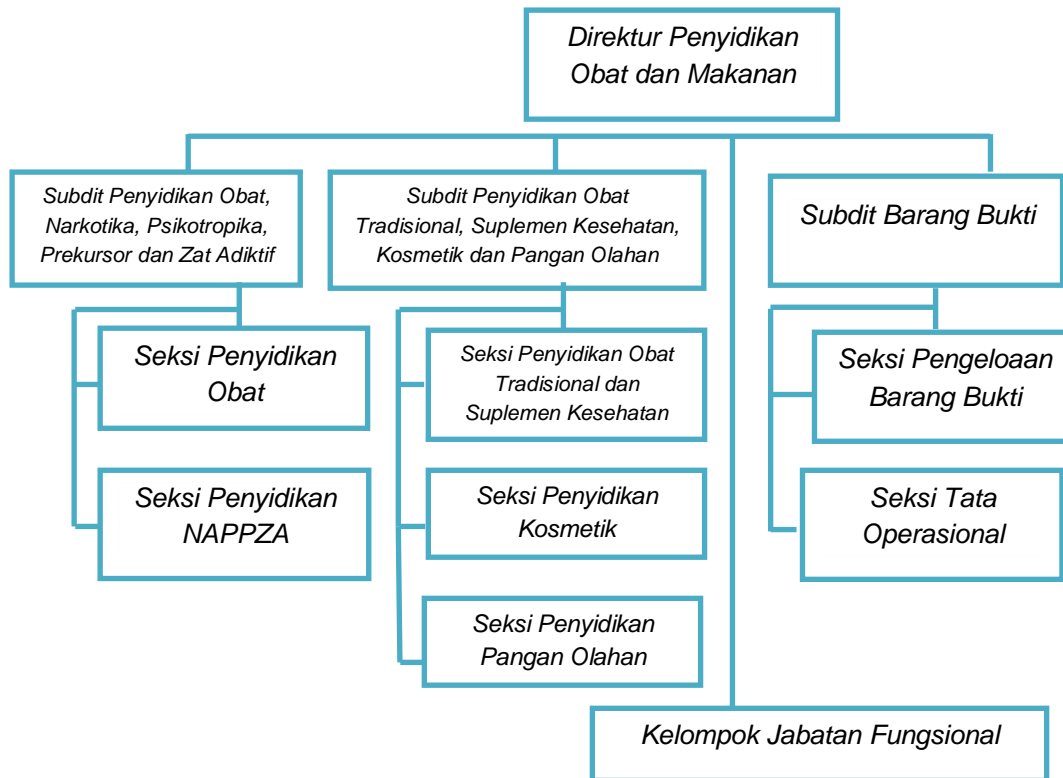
Direktur Penyidikan Obat dan Makanan

Subdit Penyidikan Obat, Narkotika, Psikotropika, Prekursor dan Zat Adiktif

Subdit Penyidikan Obat Tradisional, Suplemen Kesehatan, Kosmetik dan Pangan Olahan

Subdit Barang Bukti

Seksi Penyidikan Obat

Seksi Penyidikan NAPPZA

Seksi Penyidikan Obat Tradisional dan Suplemen Kesehatan

Seksi Penyidikan Kosmetik

Seksi Penyidikan Pangan Olahan

Seksi Pengeloaan Barang Bukti

Seksi Tata Operasional

Kelompok Jabatan Fungsional